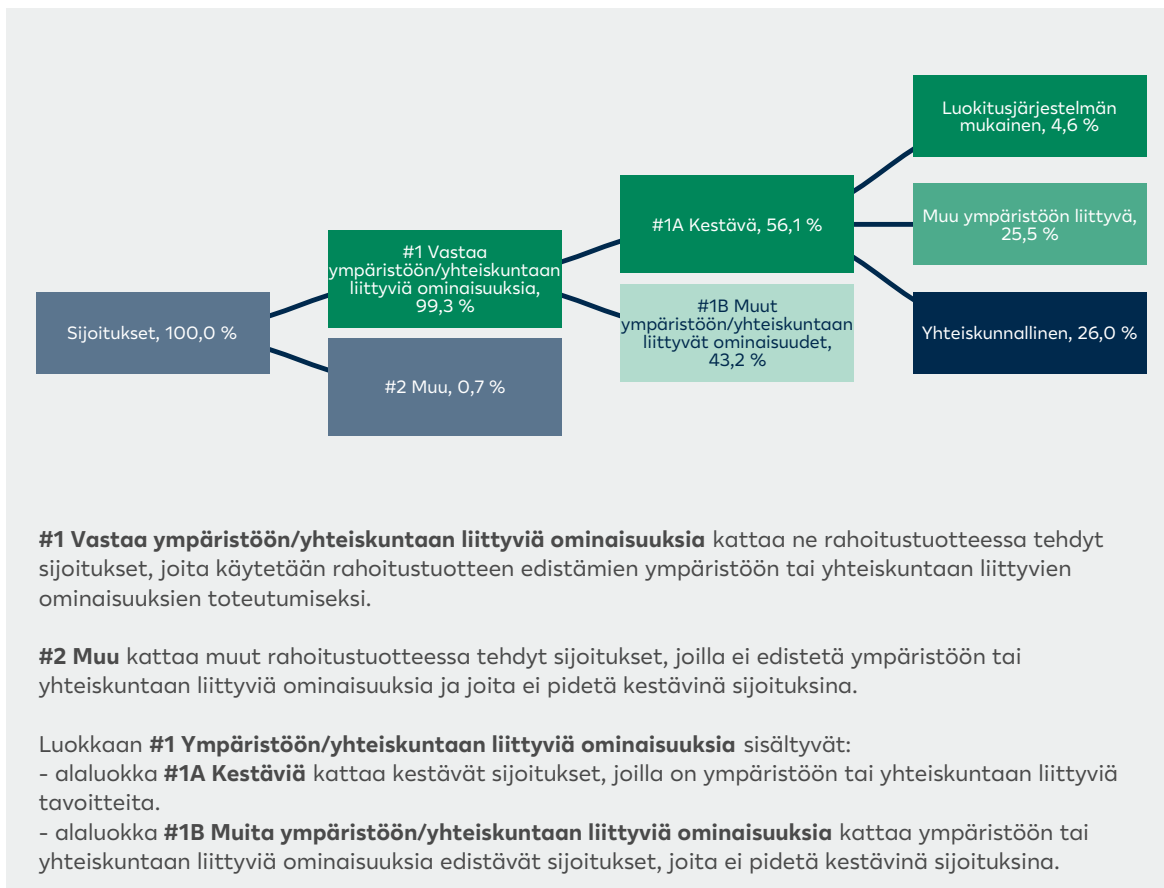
Sijoitukset, 100,0 %

#1 Vastaa ympäristöön/yhteiskuntaan liittyviä ominaisuuksia, 99,3 %

#2 Muu, 0,7 %

#1A Kestävä, 56,1 %

#1B Muut ympäristöön/yhteiskuntaan liittyvät ominaisuudet, 43,2 %

Luokitusjärjestelmän mukainen, 4,6 %

Muu ympäristöön liittyvä, 25,5 %

Yhteiskunnallinen, 26,0 %

**#1 Vastaa ympäristöön/yhteiskuntaan liittyviä ominaisuuksia** kattaa ne rahoitustuotteessa tehdyt sijoitukset, joita käytetään rahoitustuotteen edistämien ympäristöön tai yhteiskuntaan liittyvien ominaisuuksien toteutumiseksi.

**#2 Muu** kattaa muut rahoitustuotteessa tehdyt sijoitukset, joilla ei edistetä ympäristöön tai yhteiskuntaan liittyviä ominaisuuksia ja joita ei pidetä kestävinä sijoituksina.

Luokkaan **#1 Ympäristöön/yhteiskuntaan liittyviä ominaisuuksia** sisältyvät:
- alaluokka **#1A Kestäviä** kattaa kestävät sijoitukset, joilla on ympäristöön tai yhteiskuntaan liittyviä tavoitteita.
- alaluokka **#1B Muita ympäristöön/yhteiskuntaan liittyviä ominaisuuksia** kattaa ympäristöön tai yhteiskuntaan liittyviä ominaisuuksia edistävät sijoitukset, joita ei pidetä kestävinä sijoituksina.